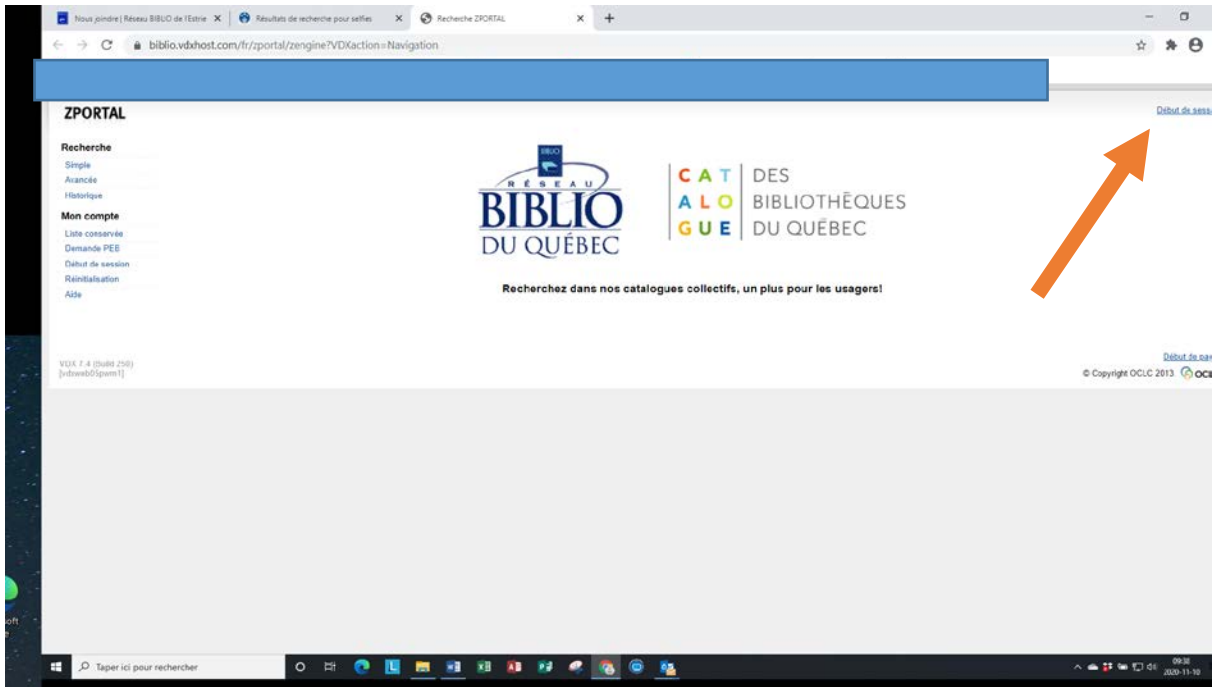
Nous joindre | Réseau BIBLIO de l'Estrie ×
Résultats de recherche pour selfies ×
Recherche ZPORTAL ×
+

biblio.vdxhost.com/fr/zportal/zengine?VDXaction=Navigation

ZPORTAL

Début de sess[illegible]

Recherche
Simple
Avancée
Historique

Mon compte
Liste conservée
Demande PEB
Début de session
Réinitialisation
Aide

BIBLIO
RÉSEAU
BIBLIO
DU QUÉBEC

CAT
ALO
GUE
DES
BIBLIOTHÈQUES
DU QUÉBEC

Recherchez dans nos catalogues collectifs, un plus pour les usagers!

VDX 7.4 (build 250)
[vdxweb05pwm1]

Début de pa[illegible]

© Copyright OCLC 2013 OCL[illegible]

soft

Taper ici pour rechercher

09:30
2020-11-10